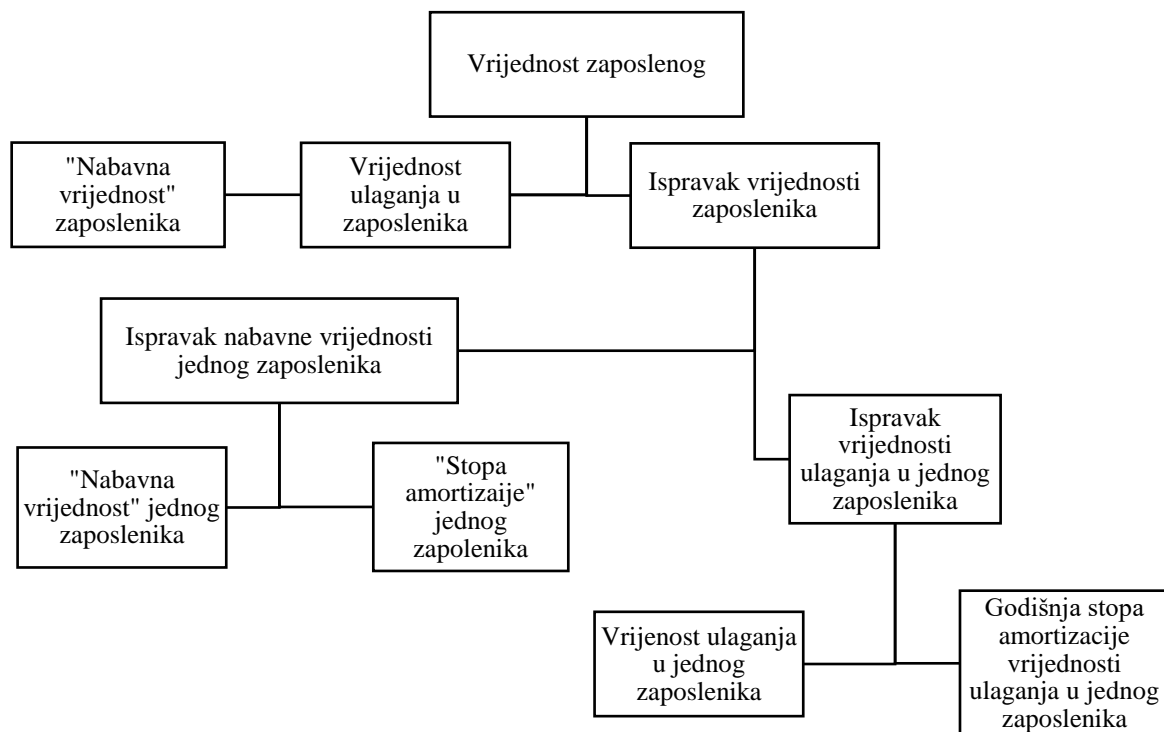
Vrijednost zaposlenog

"Nabavna vrijednost" zaposlenika

Vrijednost ulaganja u zaposlenika

Ispravak vrijednosti zaposlenika

Ispravak nabavne vrijednosti jednog zaposlenika

Ispravak vrijednosti ulaganja u jednog zaposlenika

"Nabavna vrijednost" jednog zaposlenika

"Stopa amortizaije" jednog zapolenika

Vrijenost ulaganja u jednog zaposlenika

Godišnja stopa amortizacije vrijednosti ulaganja u jednog zaposlenika